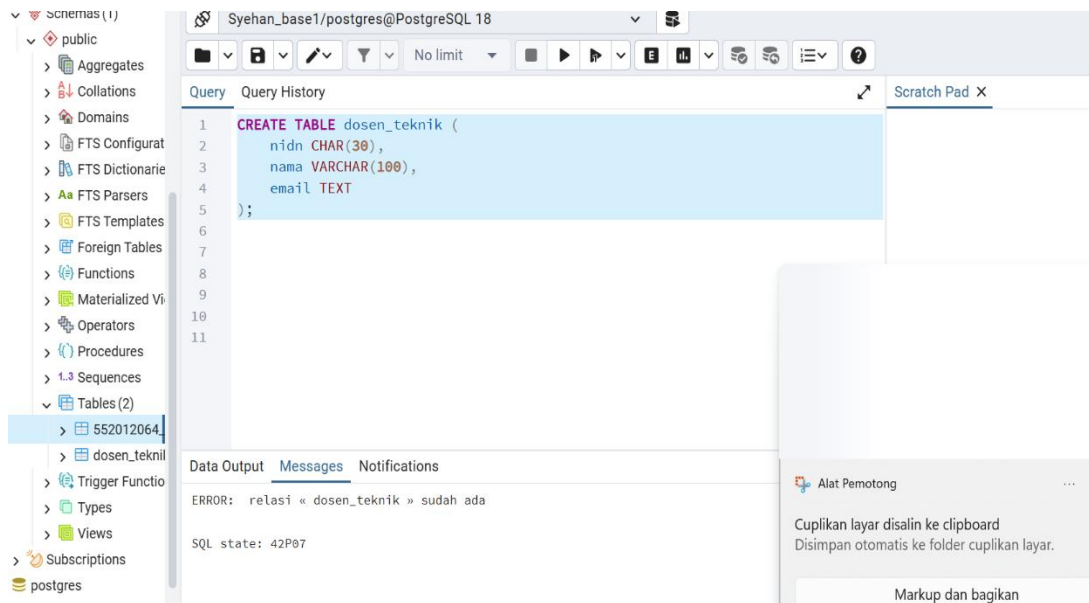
Schemas (1)
public
Aggregates
Collations
Domains
FTS Configurat
FTS Dictionarie
Aa FTS Parsers
FTS Templates
Foreign Tables
Functions
Materialized Vi
Operators
Procedures
1..3 Sequences
Tables (2)
552012064
dosen_teknil
Trigger Functio
Types
Views
Subscriptions
postgres

Syehan_base1/postgres@PostgreSQL 18

No limit

Query Query History

Scratch Pad ×

1 CREATE TABLE dosen_teknik (
2 nidn CHAR(30),
3 nama VARCHAR(100),
4 email TEXT
5 );
6
7
8
9
10
11

Data Output Messages Notifications

ERROR: relasi « dosen_teknik » sudah ada

SQL state: 42P07

Alat Pemotong ...

Cuplikan layar disalin ke clipboard
Disimpan otomatis ke folder cuplikan layar.

Markup dan bagikan